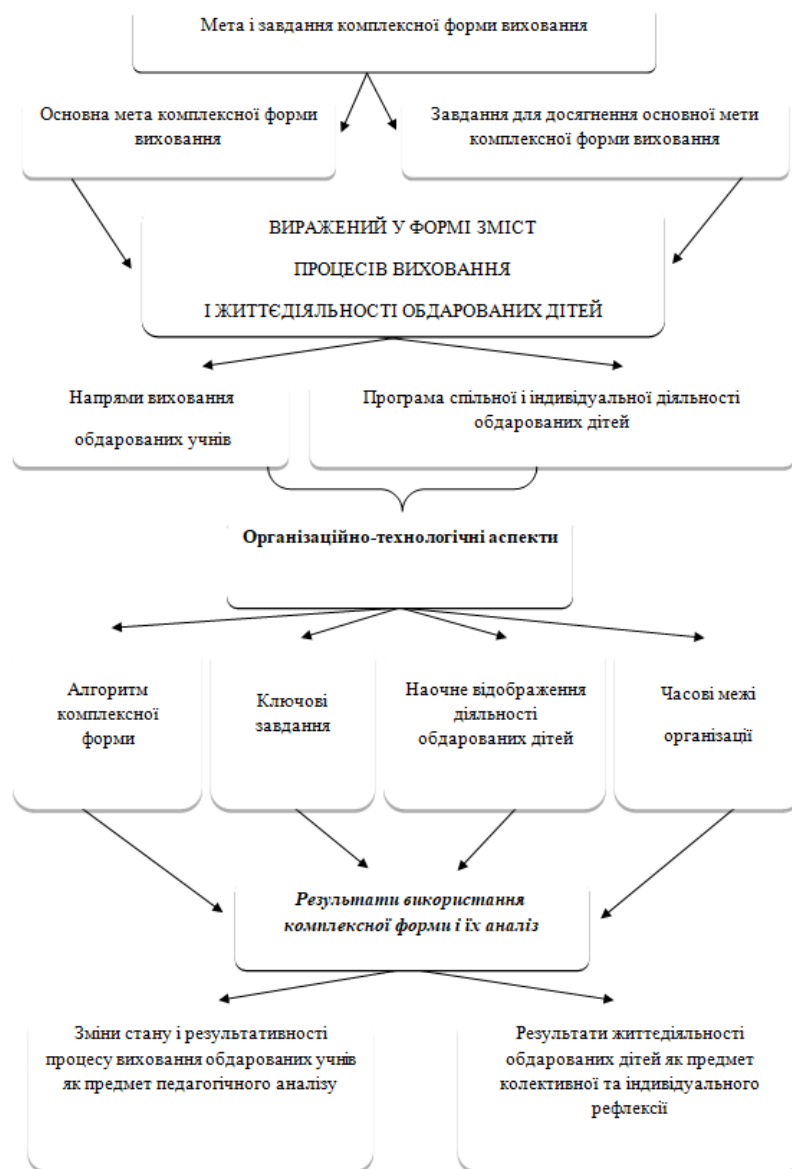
Мета і завдання комплексної форми виховання

Основна мета комплексної форми виховання

Завдання для досягнення основної мети комплексної форми виховання

ВИРАЖЕНИЙ У ФОРМІ ЗМІСТ

ПРОЦЕСІВ ВИХОВАННЯ

І ЖИТТЄДІЯЛЬНОСТІ ОБДАРОВАНИХ ДІТЕЙ

Напрями виховання

обдарованих учнів

Програма спільної і індивідуальної діяльності обдарованих дітей

Організаційно-технологічні аспекти

Алгоритм комплексної форми

Ключові завдання

Наочне відображення діяльності обдарованих дітей

Часові межі організації

Результати використання комплексної форми і їх аналіз

Зміни стану і результативності процесу виховання обдарованих учнів як предмет педагогічного аналізу

Результати життєдіяльності обдарованих дітей як предмет колективної та індивідуального рефлексії